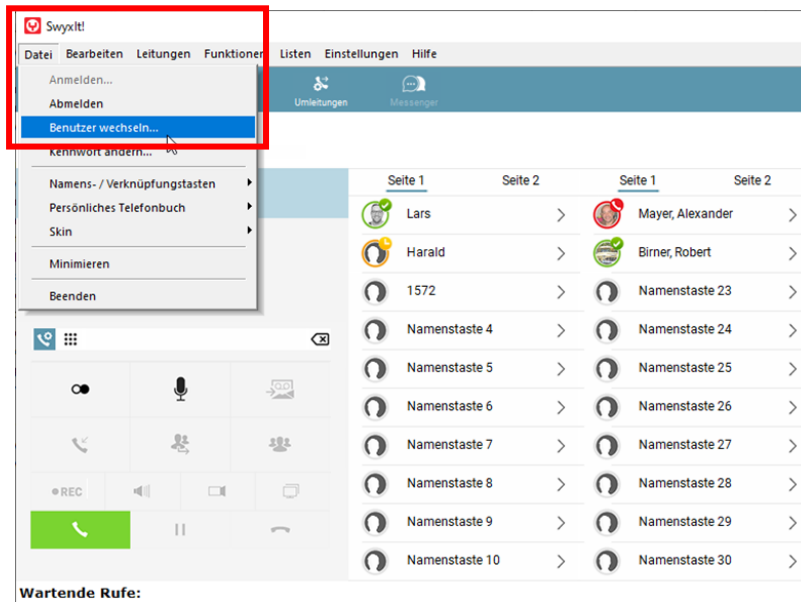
SwyxIt!

Datei Bearbeiten Leitungen Funktionen Listen Einstellungen Hilfe

Anmelden...
Abmelden
Benutzer wechseln...
Kennwort ändern...
Namens- / Verknüpfungstasten
Persönliches Telefonbuch
Skin
Minimieren
Beenden

Umleitungen Messenger

Seite 1 Seite 2

Lars
Harald
1572
Namenstaste 4
Namenstaste 5
Namenstaste 6
Namenstaste 7
Namenstaste 8
Namenstaste 9
Namenstaste 10

Seite 1 Seite 2

Mayer, Alexander
Birner, Robert
Namenstaste 23
Namenstaste 24
Namenstaste 25
Namenstaste 26
Namenstaste 27
Namenstaste 28
Namenstaste 29
Namenstaste 30

REC

Wartende Rufe: